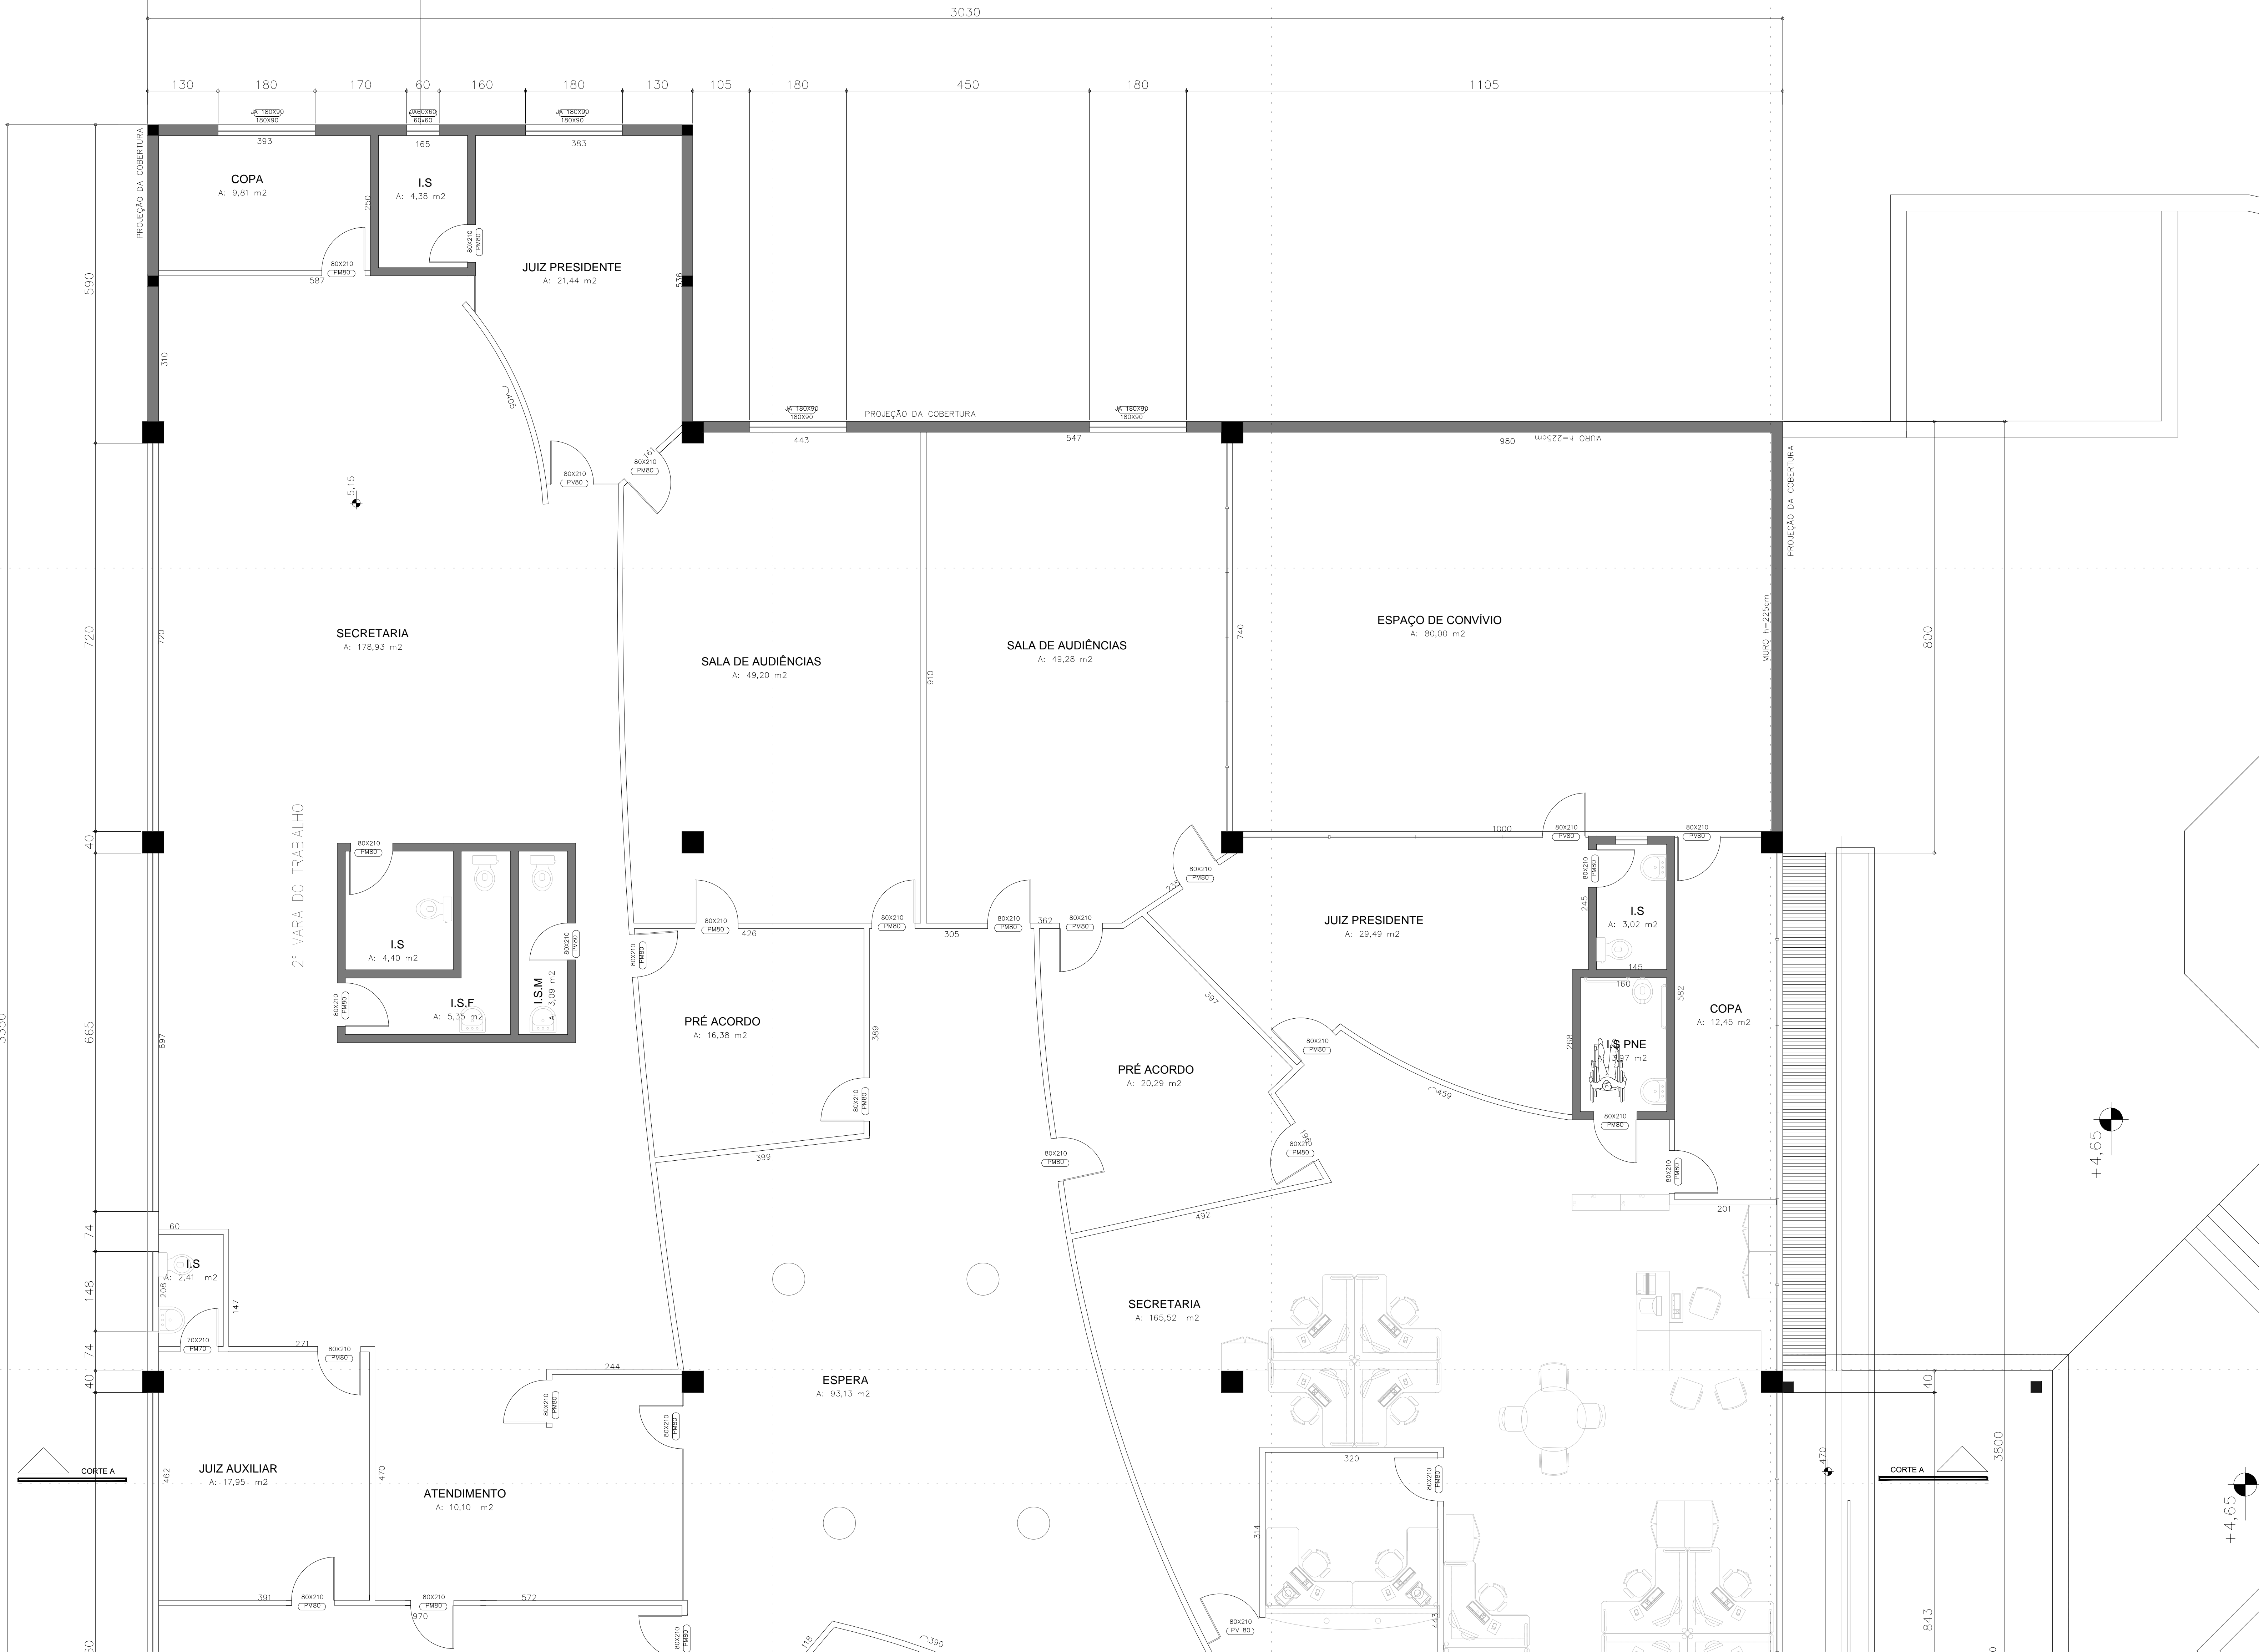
3030

130 180 170 60 160 180 130 105 180 450 180 1105

JA 180X90 180X90
JA 60X60 60x60
JA 180X90 180X90

393 165 383

PROJEÇÃO DA COBERTURA

COPA
A: 9,81 m2

I.S
A: 4,38 m2

250

80X210 PM80

JUIZ PRESIDENTE
A: 21,44 m2

80X210 PM80

587

536

590

310

405

80X210 PV80

161

80X210 PM80

JA 180X90 180X90
PROJEÇÃO DA COBERTURA
JA 180X90 180X90

443 547 980

MURO h=225cm

PROJEÇÃO DA COBERTURA

5,15

720

720

SECRETARIA
A: 178,93 m2

SALA DE AUDIÊNCIAS
A: 49,20 m2

910

SALA DE AUDIÊNCIAS
A: 49,28 m2

740

ESPAÇO DE CONVÍVIO
A: 80,00 m2

MURO h=225cm

800

2° VARA DO TRABALHO

40

80X210 PM80

I.S
A: 4,40 m2

80X210 PM80

I.S.F
A: 5,35 m2

80X210 PM80

I.S.M
A: 3,09 m2

1000

80X210 PV80

80X210 PM80

80X210 PM80

80X210 PM80

231

80X210 PM80

245

I.S
A: 3,02 m2

145

80X210 PM80

426

80X210 PM80

305

80X210 PM80

362

80X210 PM80

JUIZ PRESIDENTE
A: 29,49 m2

160

582

COPA
A: 12,45 m2

3350

665

697

PRÉ ACORDO
A: 16,38 m2

389

397

PRÉ ACORDO
A: 20,29 m2

80X210 PM80

268

I.S PNE
A: 3,97 m2

459

80X210 PM80

80X210 PM80

80X210 PM80

399

80X210 PM80

136

80X210 PM80

80X210 PM80

492

201

+4,65

74

60

I.S
A: 2,41 m2

208

147

148

70X210 PM70

271

80X210 PM80

74

40

244

80X210 PM80

ESPERA
A: 93,13 m2

SECRETARIA
A: 165,52 m2

80X210 PM80

320

80X210 PM80

470

40

3800

CORTE A

462

JUIZ AUXILIAR
A: 17,95 m2

470

ATENDIMENTO
A: 10,10 m2

CORTE A

314

+4,65

391

80X210 PM80

80X210 PM80

970

572

80X210 PM80

118

390

80X210 PV 80

443

843

50